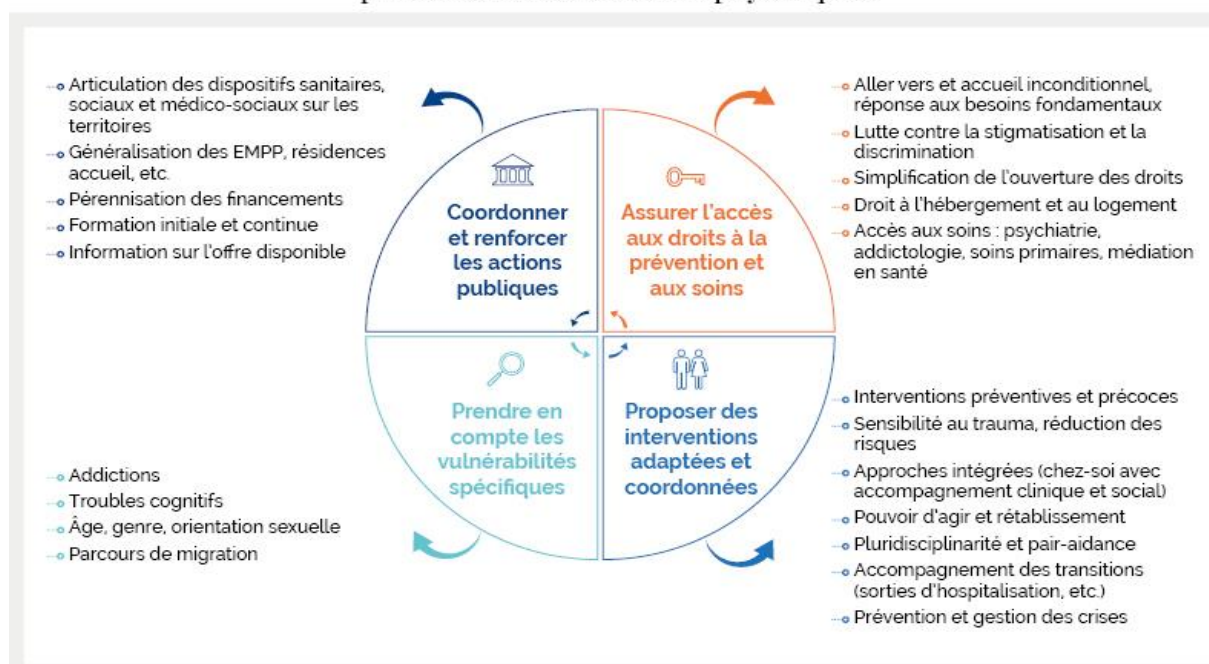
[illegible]

Articulation des dispositifs sanitaires, sociaux et médico-sociaux sur les territoires
Généralisation des EMPP, résidences accueil, etc.
Pérennisation des financements
Formation initiale et continue
Information sur l'offre disponible

Coordonner et renforcer les actions publiques

Assurer l'accès aux droits à la prévention et aux soins

Aller vers et accueil inconditionnel, réponse aux besoins fondamentaux
Lutte contre la stigmatisation et la discrimination
Simplification de l'ouverture des droits
Droit à l'hébergement et au logement
Accès aux soins : psychiatrie, addictologie, soins primaires, médiation en santé

Prendre en compte les vulnérabilités spécifiques

Proposer des interventions adaptées et coordonnées

Addictions
Troubles cognitifs
Âge, genre, orientation sexuelle
Parcours de migration

Interventions préventives et précoces
Sensibilité au trauma, réduction des risques
Approches intégrées (chez-soi avec accompagnement clinique et social)
Pouvoir d'agir et rétablissement
Pluridisciplinarité et pair-aidance
Accompagnement des transitions (sorties d'hospitalisation, etc.)
Prévention et gestion des crises